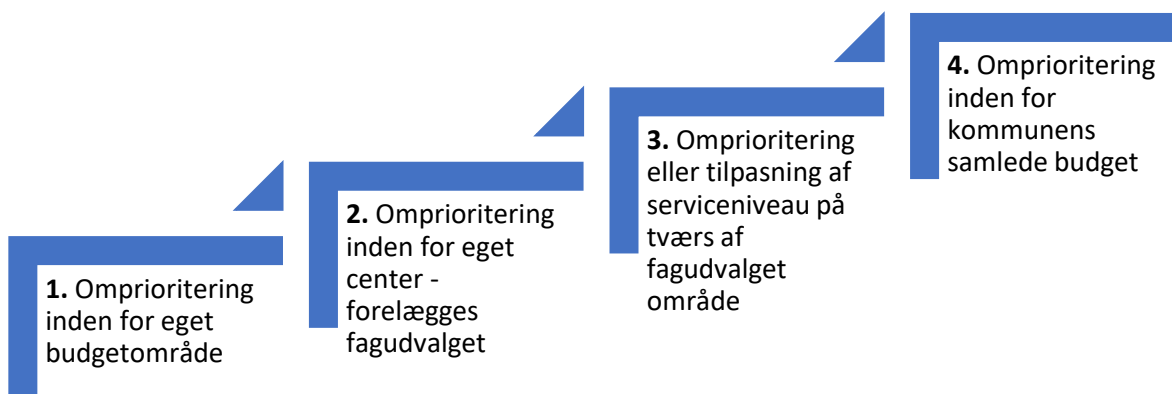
**1.** Omprioritering inden for eget budgetområde

**2.** Omprioritering inden for eget center - forelægges fagudvalget

**3.** Omprioritering eller tilpasning af serviceniveau på tværs af fagudvalget område

**4.** Omprioritering inden for kommunens samlede budget